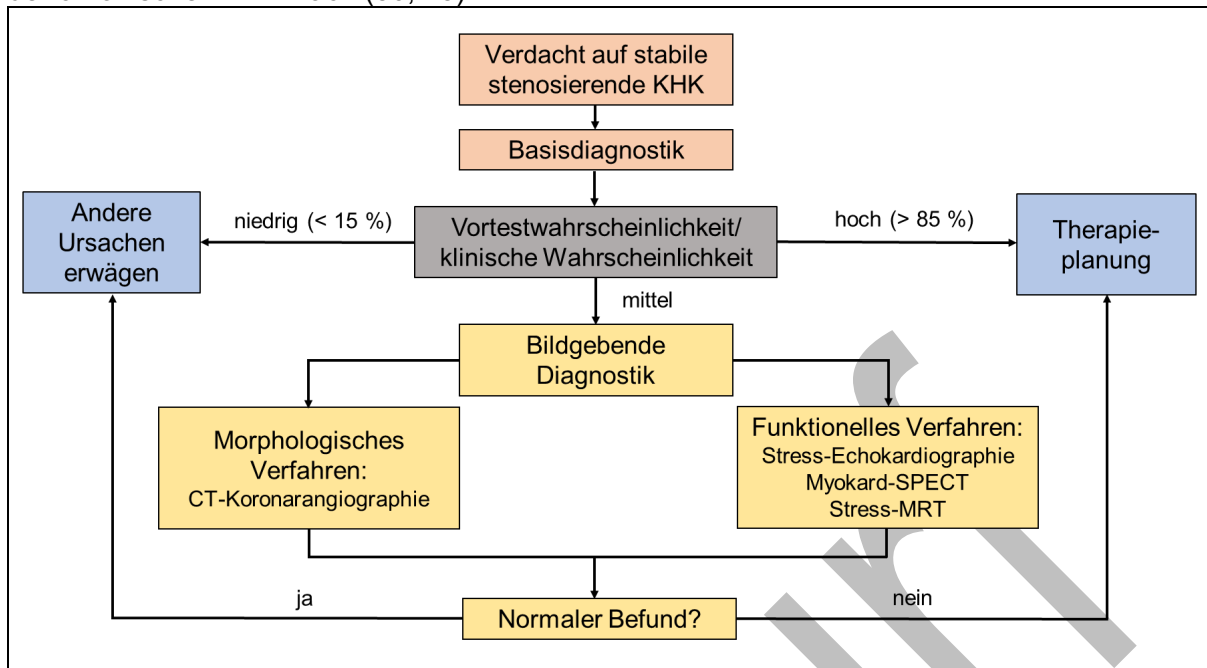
Verdacht auf stabile stenosierende KHK

Basisdiagnostik

Andere Ursachen erwägen

niedrig (< 15 %)

Vortestwahrscheinlichkeit/ klinische Wahrscheinlichkeit

hoch (> 85 %)

Therapieplanung

mittel

Bildgebende Diagnostik

Morphologisches Verfahren:
CT-Koronarangiographie

Funktionelles Verfahren:
Stress-Echokardiographie
Myokard-SPECT
Stress-MRT

ja

Normaler Befund?

nein